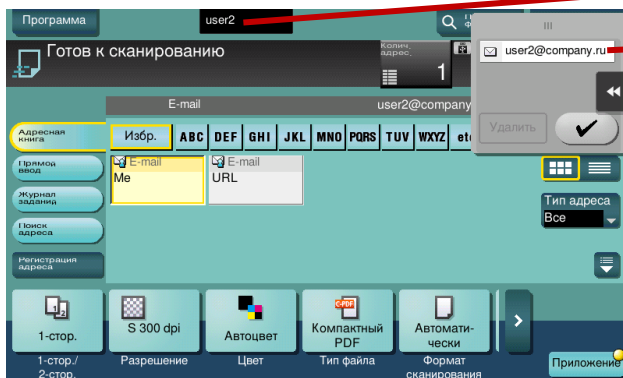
Программа
user2
Готов к сканированию
Колич. адрес.
1
user2@company.ru
Удалить
E-mail
user2@company
Адресная книга
Избр.
ABC
DEF
GHI
JKL
MNO
PQRS
TUV
WXYZ
etc
Прямой ввод
E-mail
Me
E-mail
URL
Журнал заданий
Поиск адреса
Тип адреса
Все
Регистрация адреса
1-стор.
S 300 dpi
Автоцвет
Компактный PDF
Автоматически
1-стор./2-стор.
Разрешение
Цвет
Тип файла
Формат сканирования
Приложение